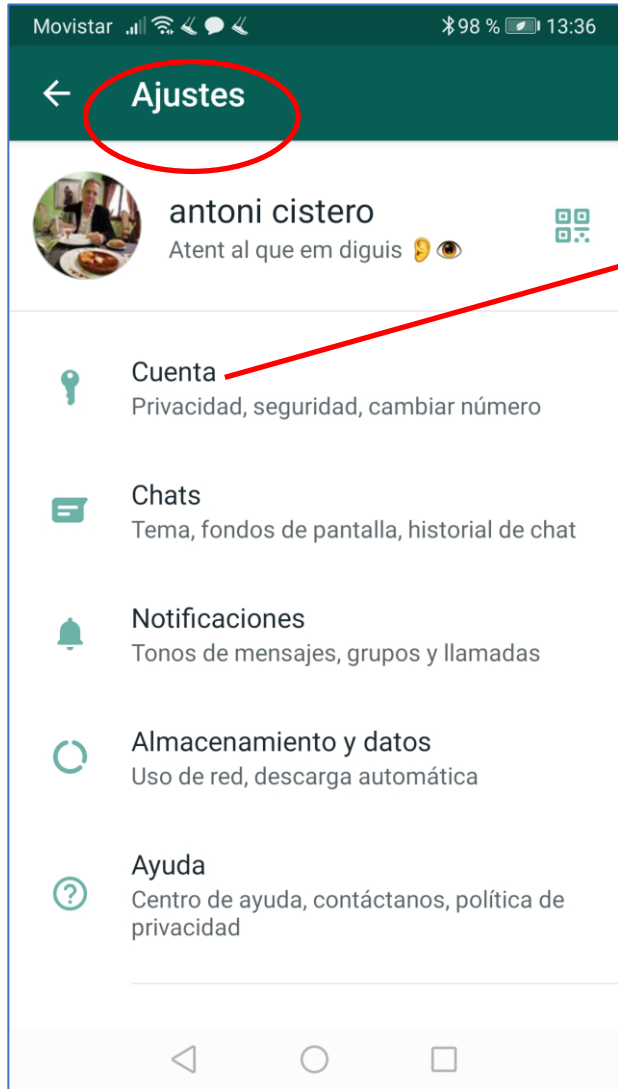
Movistar 98 % 13:36

Ajustes

antoni cistero
Atent al que em diguis 👂👁

Cuenta
Privacidad, seguridad, cambiar número

Chats
Tema, fondos de pantalla, historial de chat

Notificaciones
Tonos de mensajes, grupos y llamadas

Almacenamiento y datos
Uso de red, descarga automática

Ayuda
Centro de ayuda, contáctanos, política de privacidad